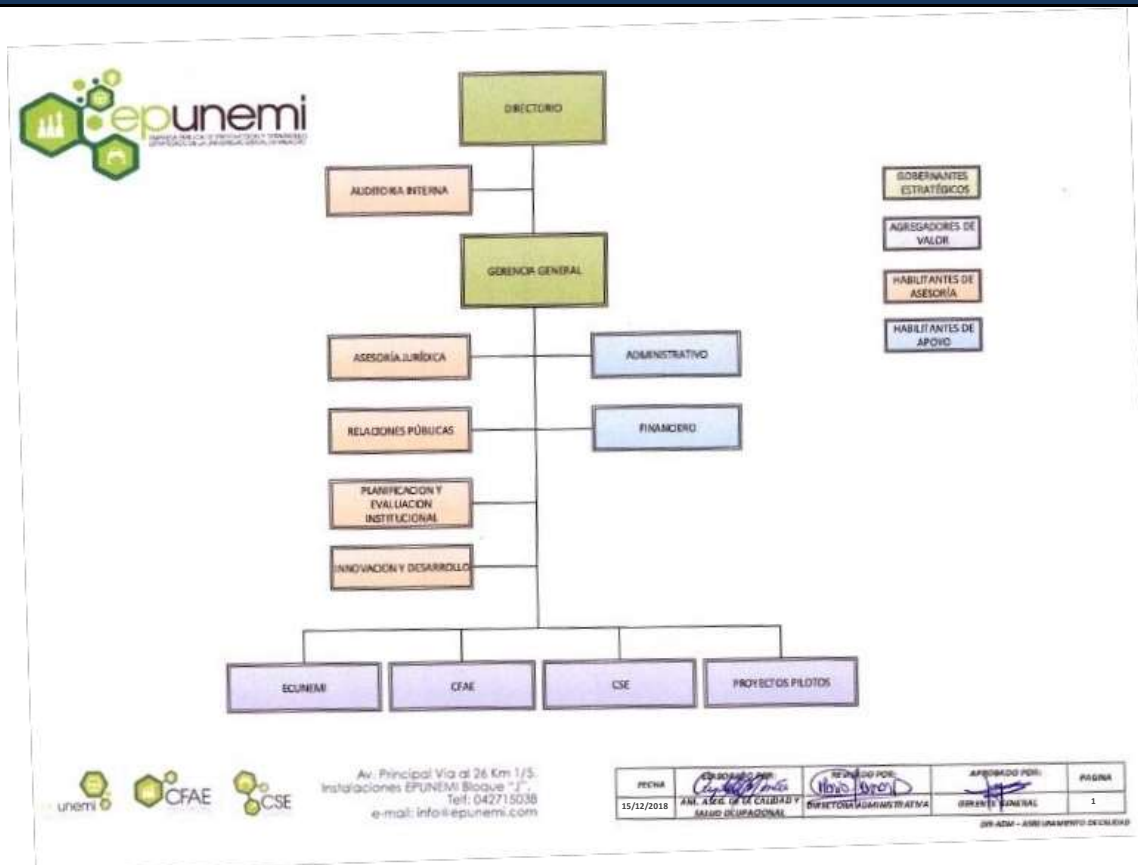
epunemi
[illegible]

DIRECTORIO

AUDITORIA INTERNA

GERENCIA GENERAL

ASESORÍA JURÍDICA

ADMINISTRATIVO

RELACIONES PÚBLICAS

FINANCIERO

PLANIFICACION Y EVALUACION INSTITUCIONAL

INNOVACION Y DESARROLLO

ECUNEMI

CFAE

CSE

PROYECTOS PILOTOS

GOBERNANTES ESTRATÉGICOS

AGREGADORES DE VALOR

HABILITANTES DE ASESORÍA

HABILITANTES DE APOYO

unemi CFAE CSE

Av. Principal Via al 26 Km 1/5. Instalaciones EPUNEMI Bloque "J". Telf: 042715038 e-mail: info@epunemi.com

| FECHA | ELABORADO POR: | REVISADO POR: | APROBADO POR: | PAGINA |
|---|---|---|---|---|
| 15/12/2018 | ANL. ASEG. DE LA CALIDAD Y SALUD OCUPACIONAL | DIRECTORA ADMINISTRATIVA | GERENTE GENERAL | 1 |

DIR-ADM - ASEGURAMIENTO DE CALIDAD